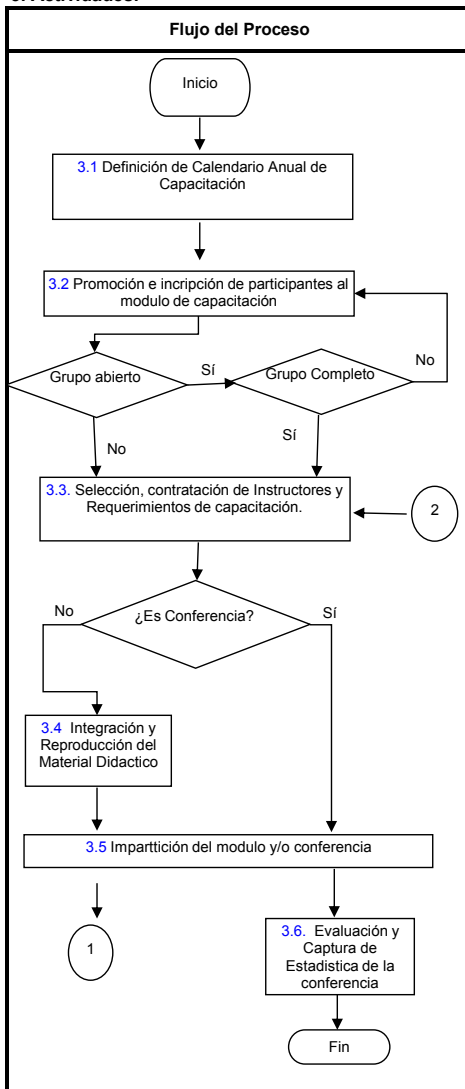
3. Actividades:

Flujo del Proceso

Inicio

3.1 Definición de Calendario Anual de Capacitación

3.2 Promoción e incripción de participantes al modulo de capacitación

Grupo abierto

Sí

Grupo Completo

No

No

Sí

3.3. Selección, contratación de Instructores y Requerimientos de capacitación.

2

No

¿Es Conferencia?

Sí

3.4 Integración y Reproducción del Material Didactico

3.5 Imparttición del modulo y/o conferencia

1

3.6. Evaluación y Captura de Estadistica de la conferencia

Fin